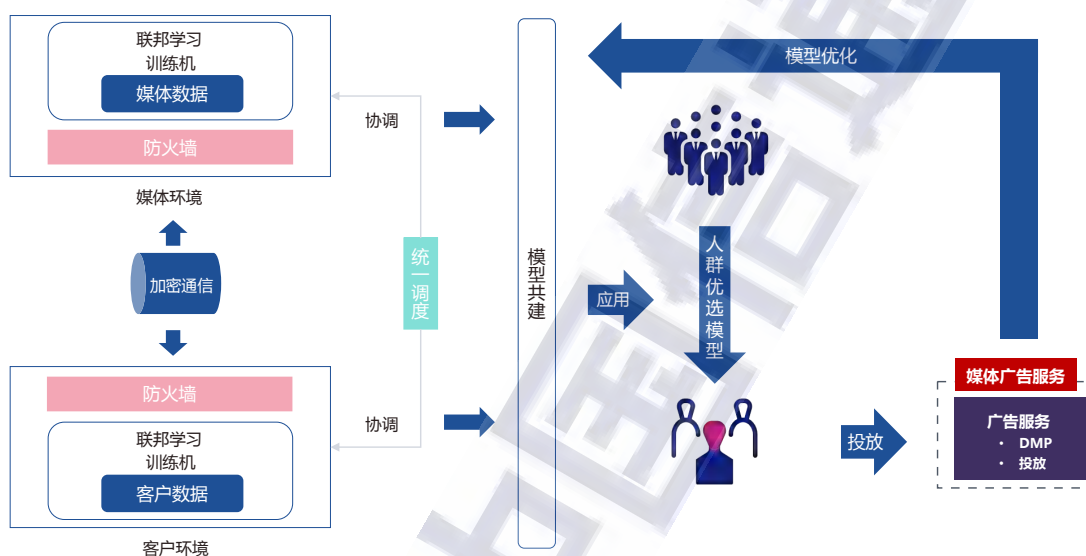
联邦学习
训练机
媒体数据

防火墙

媒体环境

加密通信

防火墙

联邦学习
训练机
客户数据

客户环境

协调

统一调度

协调

模型共建

模型优化

应用

人群优选模型

投放

媒体广告服务

广告服务
• DMP
• 投放